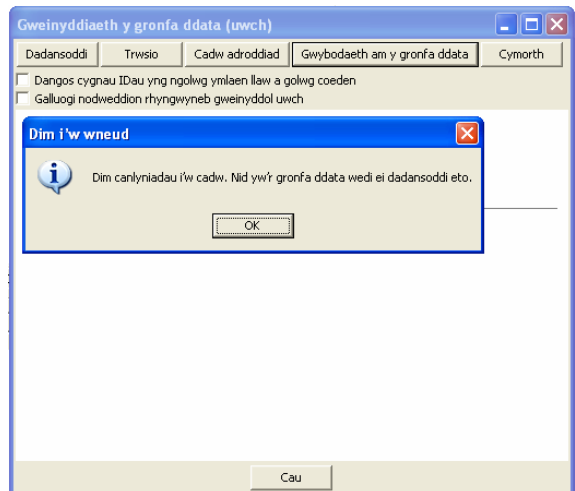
Gweinyddiaeth y gronfa ddata (uwch)

Dadansoddi | Trwsio | Cadw adroddiad | Gwybodaeth am y gronfa ddata | Cymorth

Dangos cygnau IDau yng ngolwg ymlaen llaw a golwg coeden

Galluogi nodweddion rhyngwyneb gweinyddol uwch

Dim i'w wneud

Dim canlyniadau i'w cadw. Nid yw'r gronfa ddata wedi ei dadansoddi eto.

OK

Cau